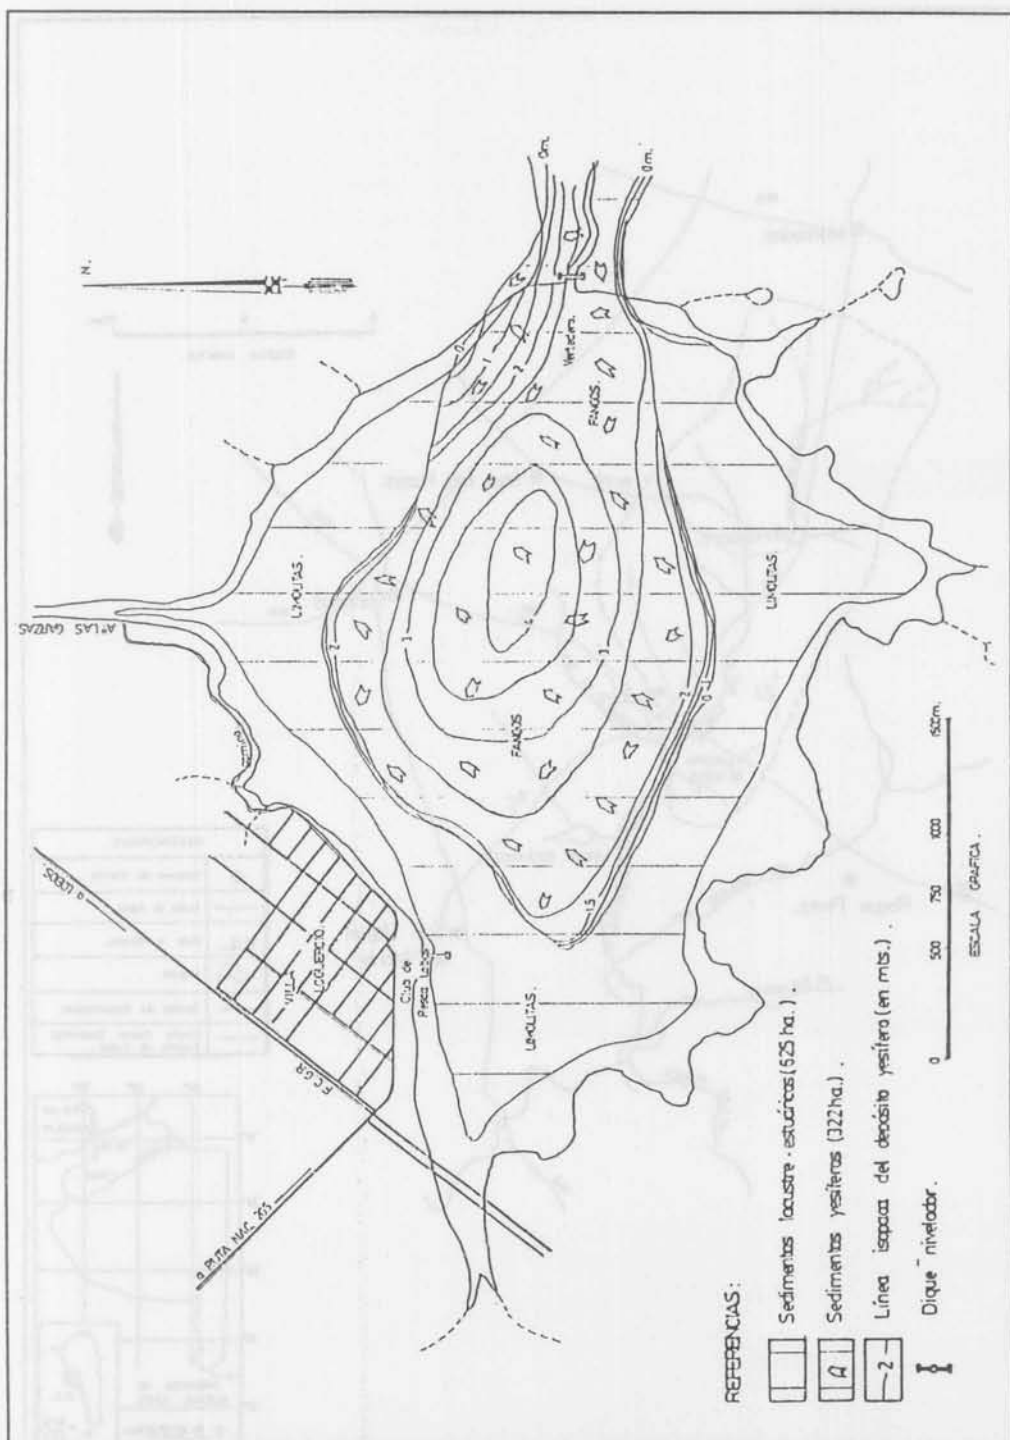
REFERENCIAS:

Sedimentos lacustre - estuáricos (525 ha.).

Sedimentos yesíferos (322 ha.).

Línea isopaca del depósito yesífero (en mts.).

Dique nivelador.

0 500 750 1000 1500m.

ESCALA GRAFICA.

N.

A LAS GARZAS

A LLOYDS

VILLA LOS LEONES

FCGR

A RUTA NAC. 205

Club de Pesca Lobos

LIMOLITAS.

LIMOLITAS.

LIMOLITAS.

FANGOS

FANGOS

Vertedero

0 m.

0 m.

0

1

2

1

1.5

2

0 - 1

2

1.5

2

1